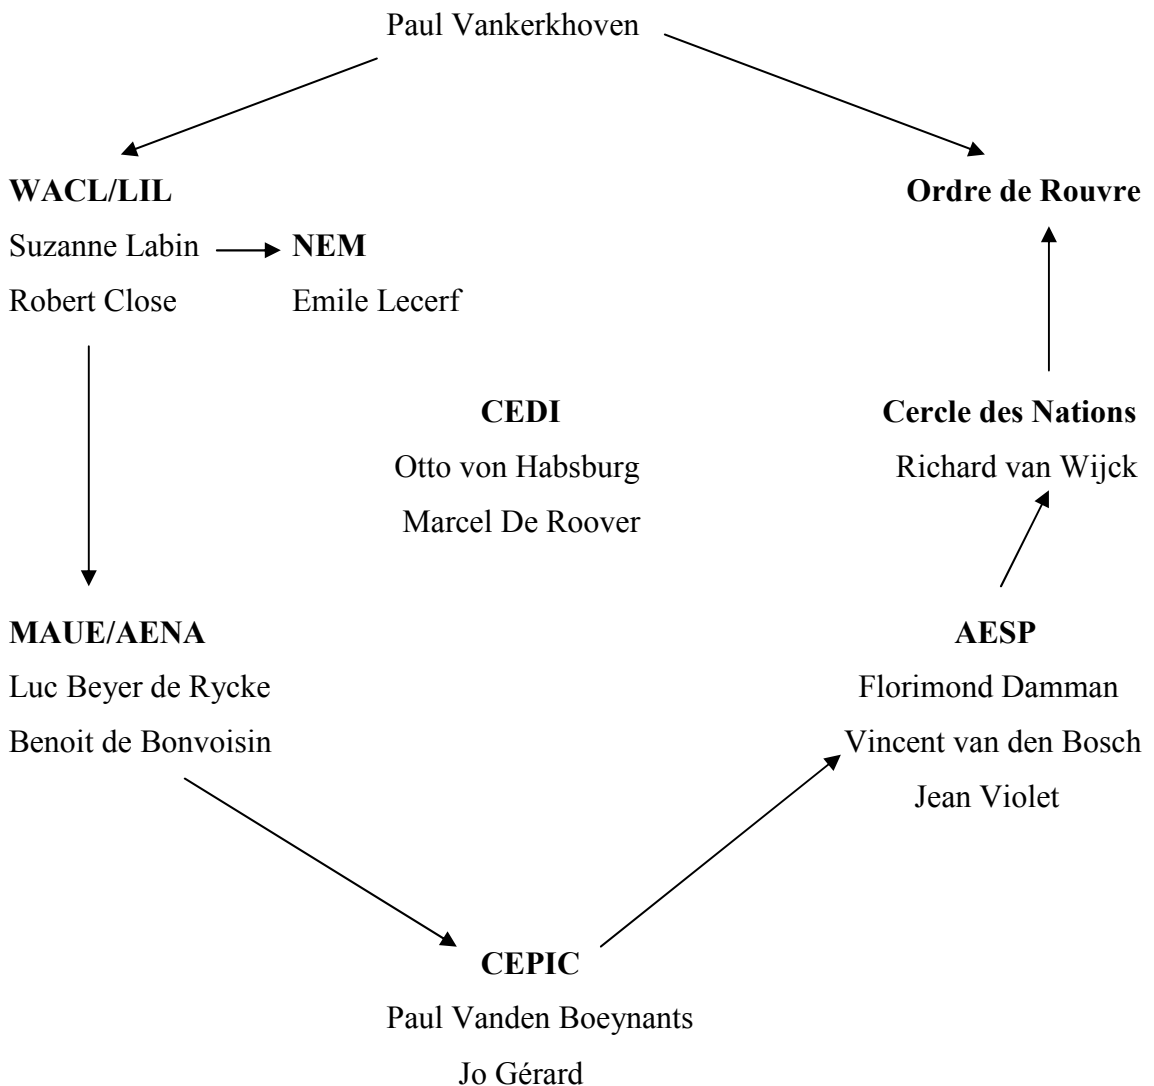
Paul Vankerkhoven

WACL/LIL

Suzanne Labin

Robert Close

NEM

Emile Lecerf

Ordre de Rouvre

CEDI

Otto von Habsburg

Marcel De Roover

Cercle des Nations

Richard van Wijck

MAUE/AENA

Luc Beyer de Rycke

Benoit de Bonvoisin

AESP

Florimond Damman

Vincent van den Bosch

Jean Violet

CEPIC

Paul Vanden Boeynants

Jo Gérard